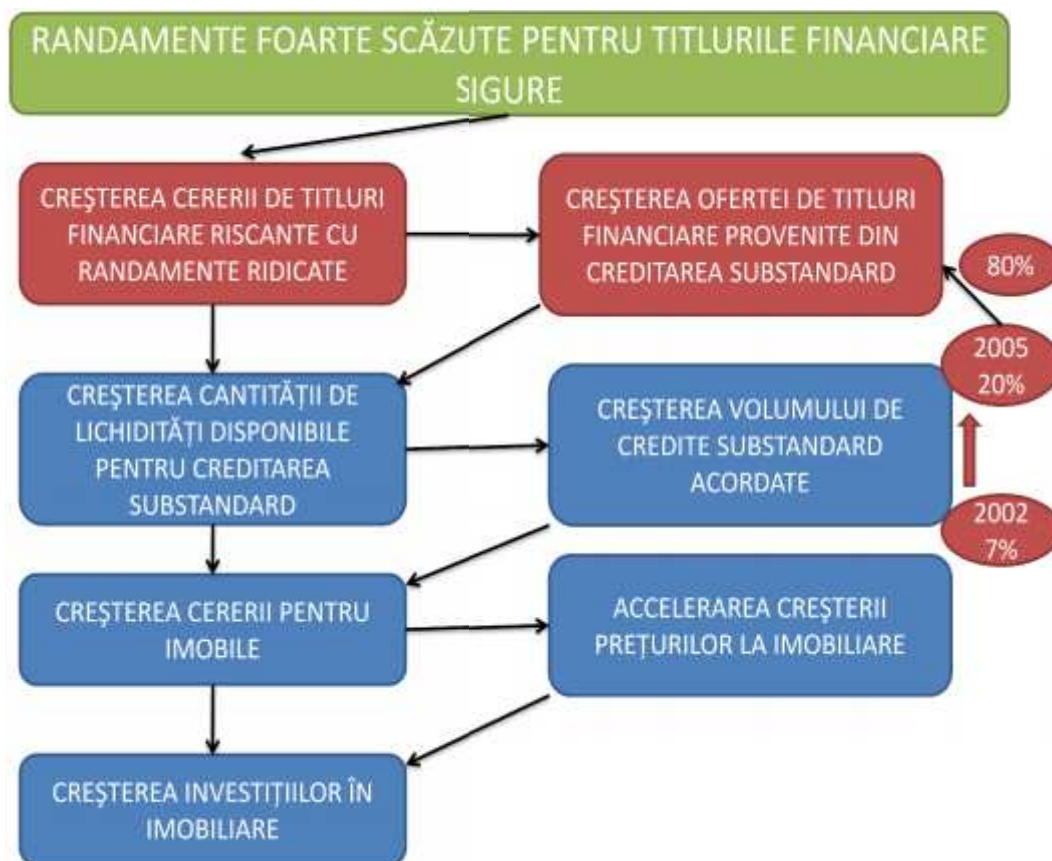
RANDAMENTE FOARTE SCĂZUTE PENTRU TITLURILE FINANCIARE SIGURE

CREŞTEREA CERERII DE TITLURI FINANCIARE RISCANTE CU RANDAMENTE RIDICATE

CREŞTEREA OFERTEI DE TITLURI FINANCIARE PROVENITE DIN CREDITAREA SUBSTANDARD

80%

2005
20%

CREŞTEREA CANTITĂŢII DE LICHIDITĂŢI DISPONIBILE PENTRU CREDITAREA SUBSTANDARD

CREŞTEREA VOLUMULUI DE CREDITE SUBSTANDARD ACORDATE

2002
7%

CREŞTEREA CERERII PENTRU IMOBILE

ACCELERAREA CREŞTERII PREŢURILOR LA IMOBILIARE

CREŞTEREA INVESTIŢIILOR ÎN IMOBILIARE